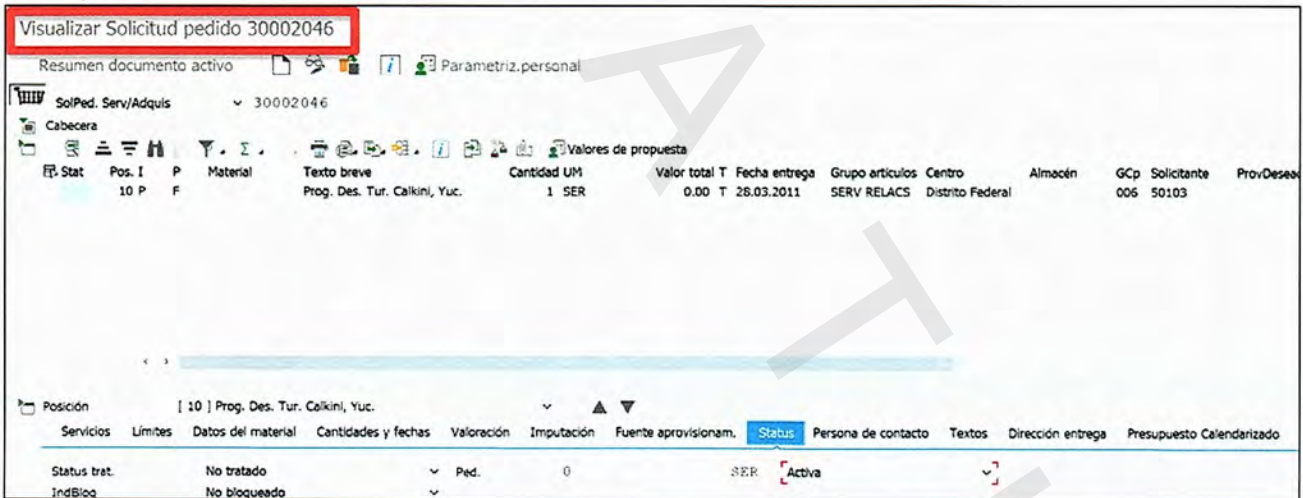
Visualizar Solicitud pedido 30002046

Resumen documento activo Parametriz.personal

SolPed. Serv/Adquis 30002046

Cabecera

Valores de propuesta

| Stat | Pos. I | P | Material | Texto breve | Cantidad UM | Valor total T | Fecha entrega | Grupo artículos | Centro | Almacén | GCp | Solicitante | ProvDesea |
|---|---|---|---|---|---|---|---|---|---|---|---|---|---|
| | 10 P | F | | Prog. Des. Tur. Calkini, Yuc. | 1 SER | 0.00 T | 28.03.2011 | SERV RELACS | Distrito Federal | | 006 | 50103 | |

Posición [ 10 ] Prog. Des. Tur. Calkini, Yuc.

Servicios Límites Datos del material Cantidades y fechas Valoración Imputación Fuente aprovisionam. Status Persona de contacto Textos Dirección entrega Presupuesto Calendarizado

Status trat. No tratado Ped. 0 SER Activa
IndBloq No bloqueado